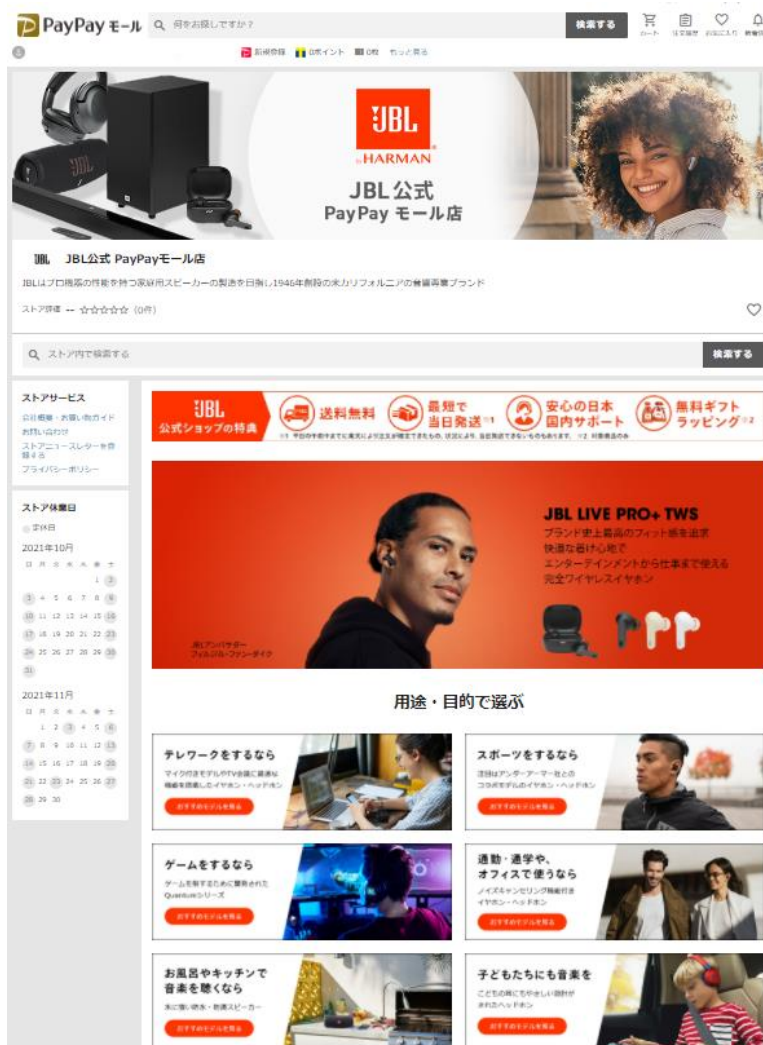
PayPay モール 何をお探しですか？ 検索する カート 注文履歴 お気に入り 新着情報

新規登録 0ポイント 0枚 もっと見る

JBL by HARMAN

JBL公式 PayPayモール店

JBL JBL公式 PayPayモール店

JBLはプロ用音響の性能を持つ家庭用スピーカーの製造を目指し1946年創設の米カリフォルニアの音響専業ブランド

ストア評価 -- ☆☆☆☆☆ (0件)

ストア内で検索する 検索する

ストアサービス
会社概要・お買い物ガイド
お問い合わせ
ストアニュースレターを登録する
プライバシーポリシー

ストア休業日
定休日
2021年10月

| 日 | 月 | 火 | 水 | 木 | 金 | 土 |
|---|---|---|---|---|---|---|
| | | | | | 1 | 2 |
| 3 | 4 | 5 | 6 | 7 | 8 | 9 |
| 10 | 11 | 12 | 13 | 14 | 15 | 16 |
| 17 | 18 | 19 | 20 | 21 | 22 | 23 |
| 24 | 25 | 26 | 27 | 28 | 29 | 30 |
| 31 | | | | | | |

2021年11月

| 日 | 月 | 火 | 水 | 木 | 金 | 土 |
|---|---|---|---|---|---|---|
| | 1 | 2 | 3 | 4 | 5 | 6 |
| 7 | 8 | 9 | 10 | 11 | 12 | 13 |
| 14 | 15 | 16 | 17 | 18 | 19 | 20 |
| 21 | 22 | 23 | 24 | 25 | 26 | 27 |
| 28 | 29 | 30 | | | | |

JBL 公式ショップの特典 送料無料 最短で当日発送※1 安心の日本国内サポート 無料ギフトラッピング※2
※1 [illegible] ※2 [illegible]

JBL LIVE PRO+ TWS
ブランド史上最高のフィット感を追求
快適な着け心地で
エンターテインメントから仕事まで使える
完全ワイヤレスイヤホン

JBLアンバサダー
フィルジル・ファン・ダイク

用途・目的で選ぶ

テレワークをするなら
マイク付きモデルやTV会議に最適な機能を搭載したイヤホン・ヘッドホン
おすすめのモデルを見る

スポーツをするなら
注目はアンダーアーマー社とのコラボモデルのイヤホン・ヘッドホン
おすすめのモデルを見る

ゲームをするなら
ゲームを制するために開発されたQuantumシリーズ
おすすめのモデルを見る

通勤・通学や、オフィスで使うなら
ノイズキャンセリング機能付きイヤホン・ヘッドホン
おすすめのモデルを見る

お風呂やキッチンで音楽を聴くなら
水に強い防水・防塵スピーカー
おすすめのモデルを見る

子どもたちにも音楽を
こどもの耳にもやさしい設計がされたヘッドホン
おすすめのモデルを見る